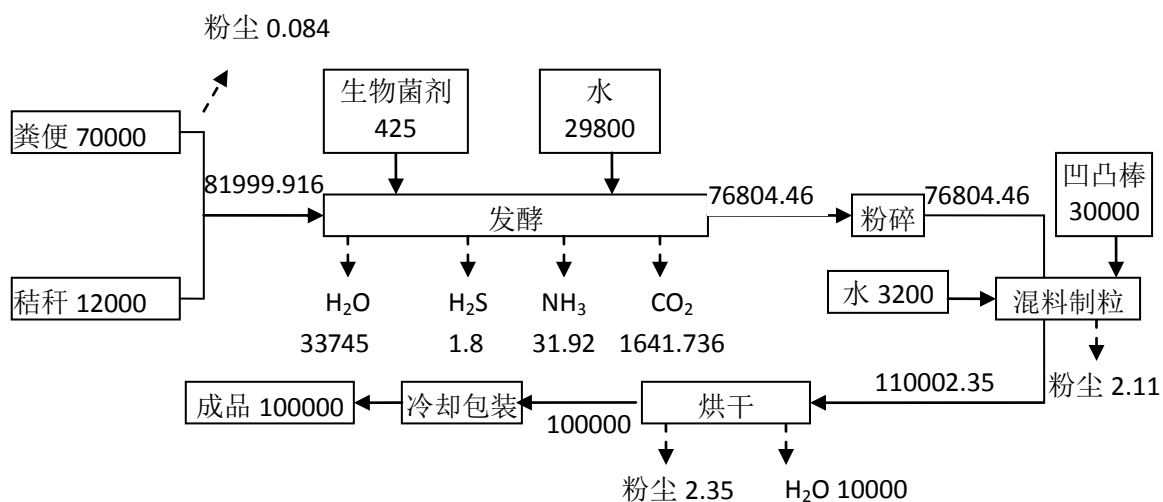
粉尘 0.084

粪便 70000

秸秆 12000

81999.916

生物菌剂 425

水 29800

发酵

76804.46

粉碎

76804.46

凹凸棒 30000

$H_2O$ 33745

$H_2S$ 1.8

$NH_3$ 31.92

$CO_2$ 1641.736

水 3200

混料制粒

粉尘 2.11

110002.35

成品 100000

冷却包装

100000

烘干

粉尘 2.35

$H_2O$ 10000